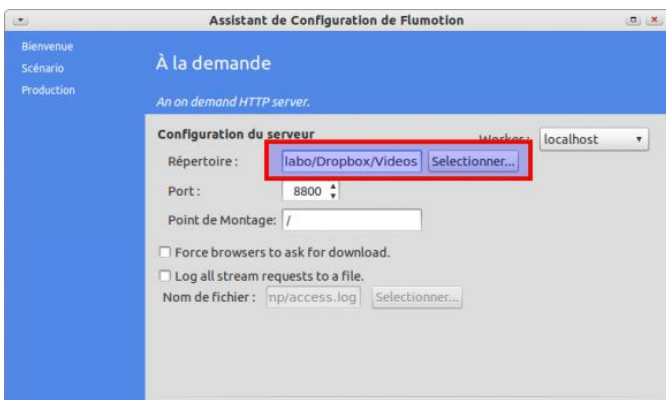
Assistant de Configuration de Flumotion

Bienvenue
Scénario
Production

À la demande

An on demand HTTP server.

Configuration du serveur

Worker : localhost

Répertoire : labo/Dropbox/Videos Selectionner...

Port : 8800

Point de Montage : /

Force browsers to ask for download.

Log all stream requests to a file.

Nom de fichier : np/access.log Selectionner...